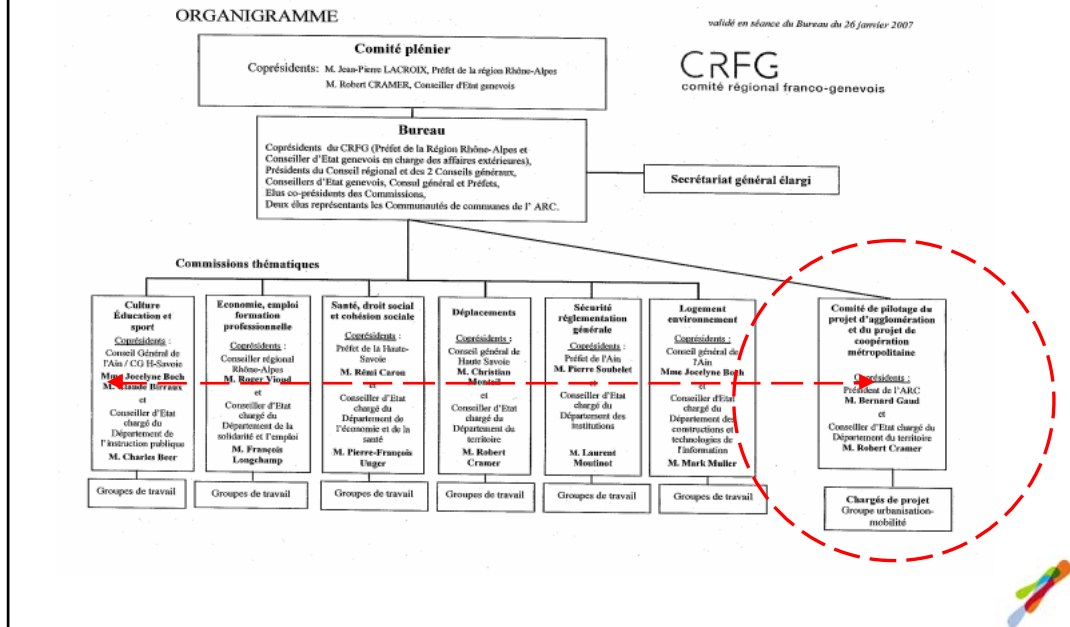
ORGANIGRAMME

validé en séance du Bureau du 26 janvier 2007

CRFG
comité régional franco-genevois

Comité plénier

Coprésidents: M. Jean-Pierre LACROIX, Préfet de la région Rhône-Alpes
M. Robert CRAMER, Conseiller d'Etat genevois

Bureau

Coprésidents du CRFG (Préfet de la Région Rhône-Alpes et Conseiller d'Etat genevois en charge des affaires extérieures), Présidents du Conseil régional et des 2 Conseils généraux, Conseillers d'Etat genevois, Consul général et Préfets, Elus co-présidents des Commissions, Deux élus représentants les Communautés de communes de l' ARC.

Secrétariat général élargi

Commissions thématiques

Culture Éducation et sport
Coprésidents :
Conseil Général de l'Ain / CG H-Savoie
Mme Jocelyne Boch
M. Claude Birraux
et
Conseiller d'Etat chargé du Département de l'instruction publique
M. Charles Beer

Economie, emploi formation professionnelle
Coprésidents :
Conseiller régional Rhône-Alpes
M. Roger Viond
et
Conseiller d'Etat chargé du Département de la solidarité et l'emploi
M. François Longchamp

Santé, droit social et cohésion sociale
Coprésidents
Préfet de la Haute-Savoie
M. Rémi Caron
et
Conseiller d'Etat chargé du Département de l'économie et de la santé
M. Pierre-François Unger

Déplacements
Coprésidents :
Conseil général de Haute Savoie
M. Christian Monteil
et
Conseiller d'Etat chargé du Département du territoire
M. Robert Cramer

Sécurité réglementation générale
Coprésidents :
Préfet de l'Ain
M. Pierre Soubelet
et
Conseiller d'Etat chargé du Département des institutions
M. Laurent Moutinot

Logement environnement
Coprésidents :
Conseil général de l'Ain
Mme Jocelyne Boch
et
Conseiller d'Etat chargé du Département des constructions et technologies de l'information
M. Mark Muller

Comité de pilotage du projet d'agglomération et du projet de coopération métropolitaine
Coprésidents :
Président de l'ARC
M. Bernard Gaud
et
Conseiller d'Etat chargé du Département du territoire
M. Robert Cramer

Groupes de travail

Groupes de travail

Groupes de travail

Groupes de travail

Groupes de travail

Groupes de travail

Chargés de projet
Groupe urbanisation-mobilité